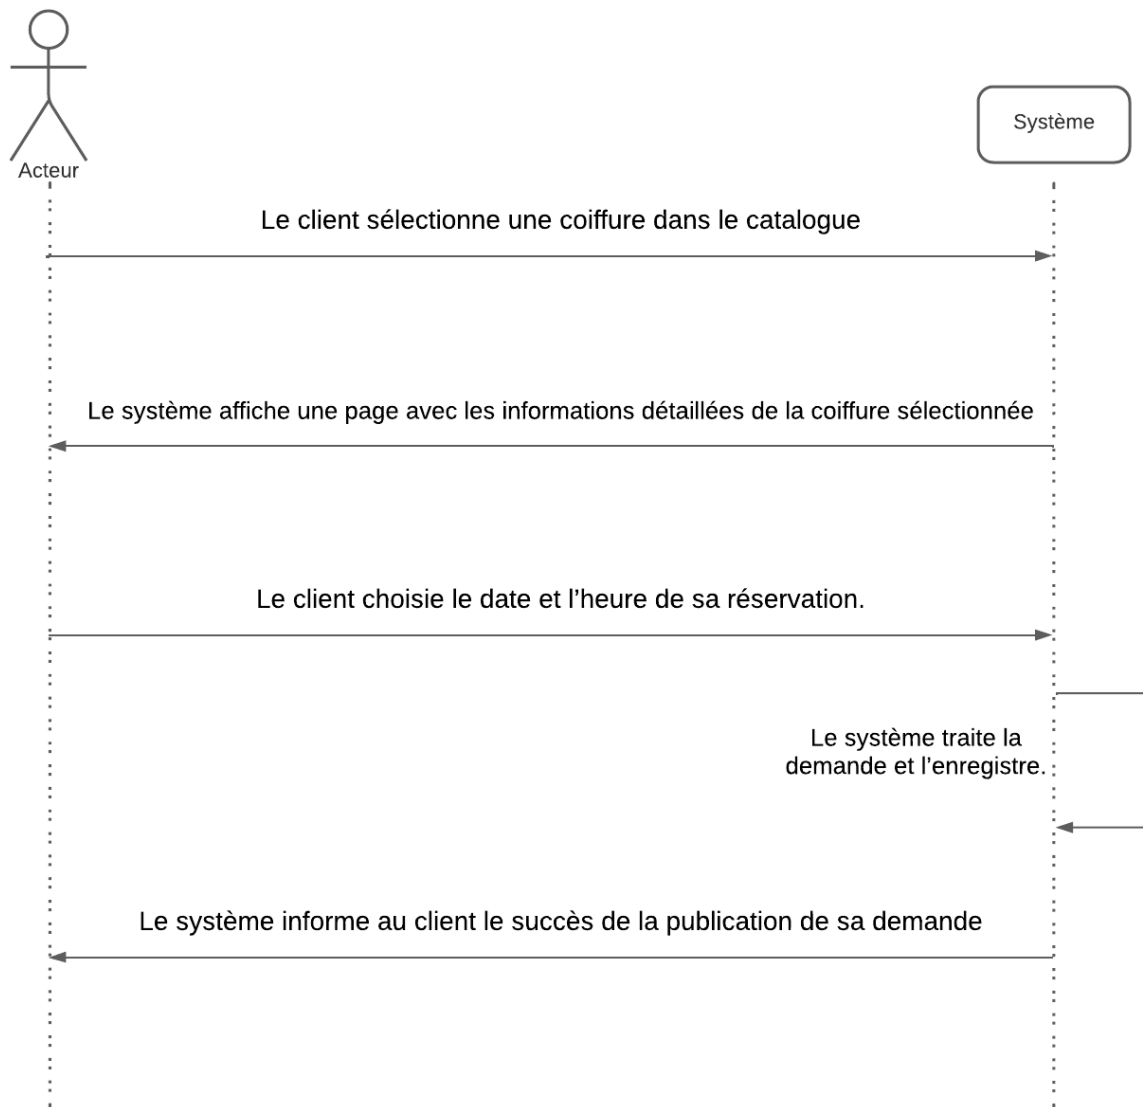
Acteur

Système

Le client sélectionne une coiffure dans le catalogue

Le système affiche une page avec les informations détaillées de la coiffure sélectionnée

Le client choisie le date et l’heure de sa réservation.

Le système traite la demande et l’enregistre.

Le système informe au client le succès de la publication de sa demande